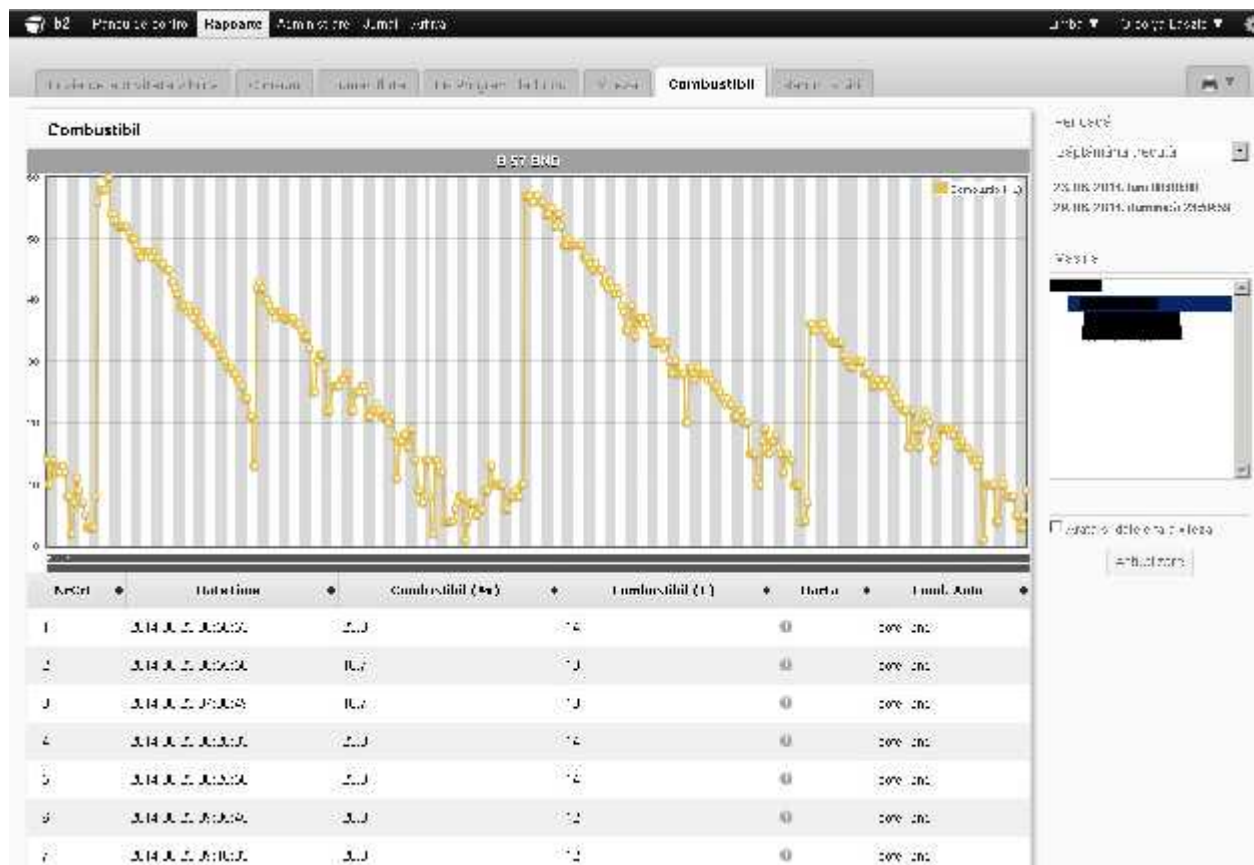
b2 Panou de control Rapoarte Administrare Jurnal Autor

Limba ▼ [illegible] ▼

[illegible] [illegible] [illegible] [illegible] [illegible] Combustibil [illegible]

Combustibil

B 57 BNO

60
50
40
30
20
10
0

Consum (L)

| NrCrt | DateTime | Combustibil (%) | Combustibil (L) | Harta | Cond. Auto |
|---|---|---|---|---|---|
| 1 | 2014.0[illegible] | 2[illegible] | 1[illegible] | | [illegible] |
| 2 | 2014.0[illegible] | 1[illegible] | 1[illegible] | | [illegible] |
| 3 | 2014.0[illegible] | 1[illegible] | 1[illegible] | | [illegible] |
| 4 | 2014.0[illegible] | 2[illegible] | 1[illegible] | | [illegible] |
| 5 | 2014.0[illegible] | 2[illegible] | 1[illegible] | | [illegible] |
| 6 | 2014.0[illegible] | 2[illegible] | 1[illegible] | | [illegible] |
| 7 | 2014.0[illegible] | 2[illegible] | 1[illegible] | | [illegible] |

Perioada
Săptămâna trecută
23.06.2014, luni 00:00:00
29.06.2014, duminică 23:59:59

Vehicle

Arată vehiculele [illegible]

Actualizare